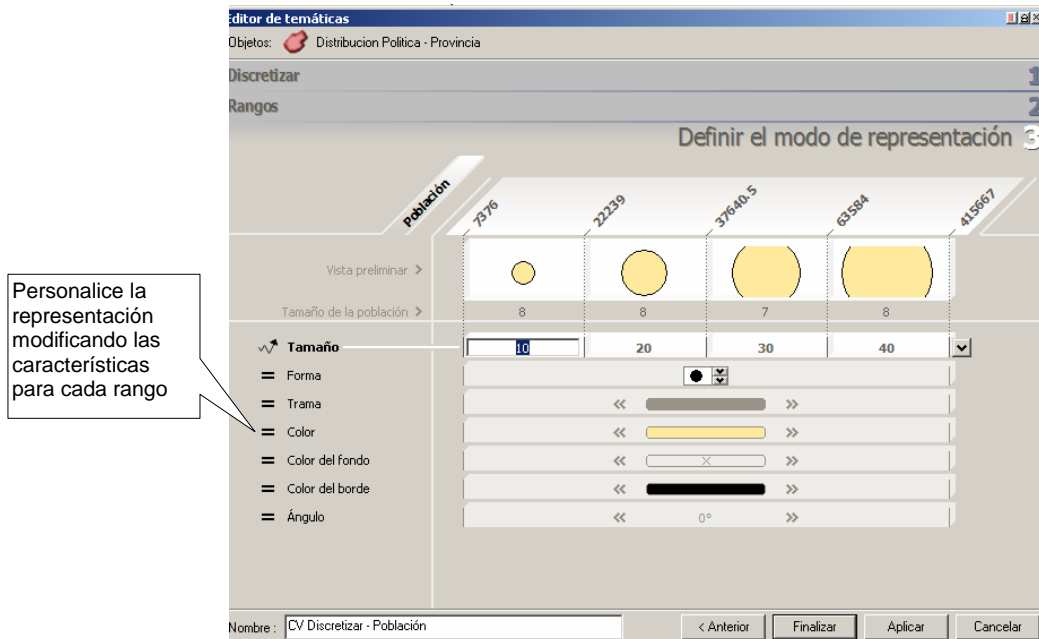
Personalice la representación modificando las características para cada rango

Editor de temáticas

Objetos: Distribucion Politica - Provincia

Discretizar 1

Rangos 2

Definir el modo de representación 3

Población

7376

22239

37640.5

63584

415667

Vista preliminar >

Tamaño de la población >

| 8 | 8 | 7 | 8 |
|---|---|---|---|

Tamaño

| 10 | 20 | 30 | 40 |
|---|---|---|---|

Forma

Trama

« »

Color

« »

Color del fondo

« »

Color del borde

« »

Ángulo

« 0° »

Nombre : CV Discretizar - Población

< Anterior

Finalizar

Aplicar

Cancelar